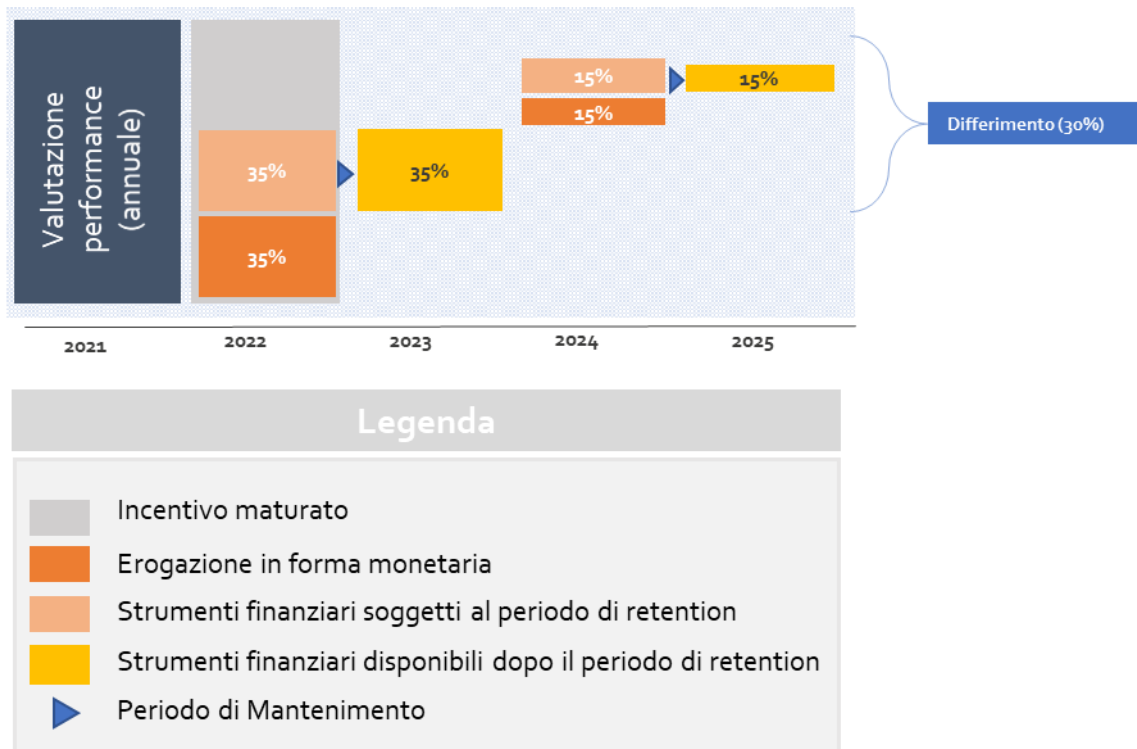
Valutazione performance (annuale)

35%

35%

35%

15%

15%

15%

Differimento (30%)

2021

2022

2023

2024

2025

Legenda

Incentivo maturato

Erogazione in forma monetaria

Strumenti finanziari soggetti al periodo di retention

Strumenti finanziari disponibili dopo il periodo di retention

Periodo di Mantenimento